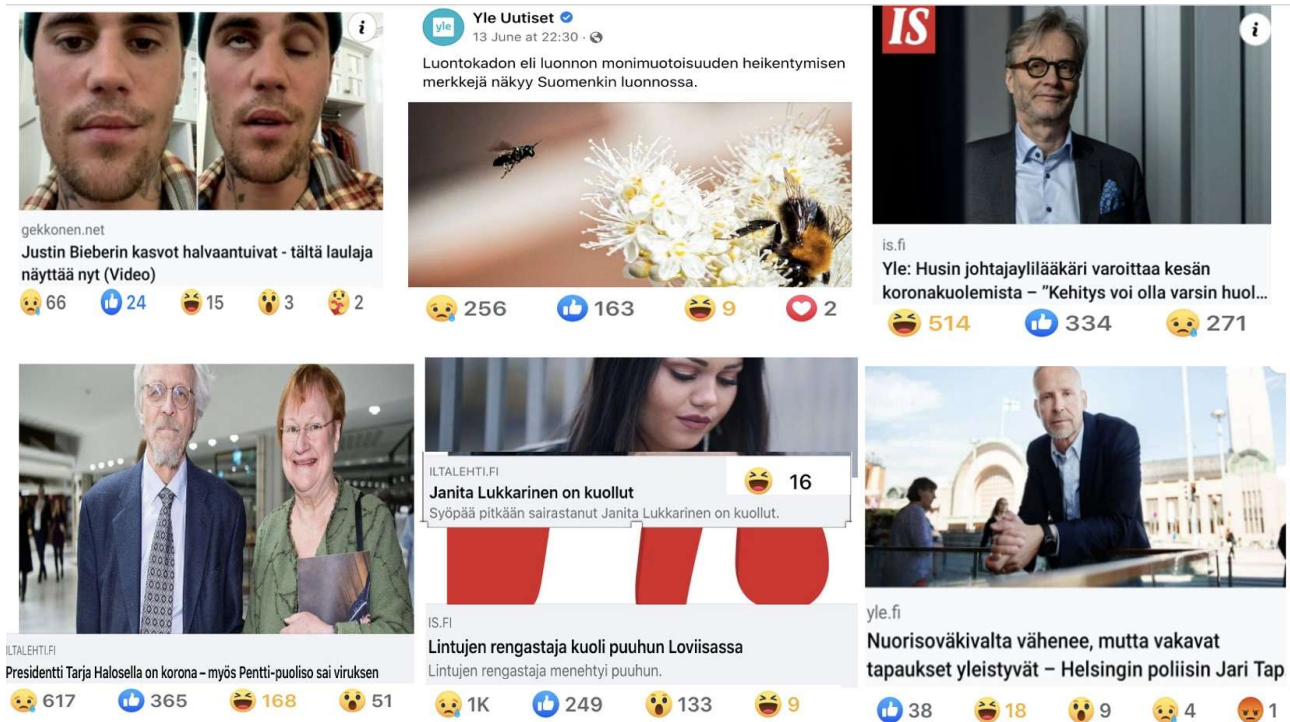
i

gekkonen.net
Justin Bieberin kasvot halvaantuivat - tältä laulaja näyttää nyt (Video)

66 24 15 3 2

yle
Yle Uutiset
13 June at 22:30 ·

Luontokadon eli luonnon monimuotoisuuden heikentymisen merkkejä näkyy Suomenkin luonnossa.

256 163 9 2

IS

i

is.fi
Yle: Husin johtajaylilääkäri varoittaa kesän koronakuolemista – "Kehitys voi olla varsin huol…

514 334 271

ILTALEHTI.FI
Presidentti Tarja Halosella on korona – myös Pentti-puoliso sai viruksen

617 365 168 51

ILTALEHTI.FI
Janita Lukkarinen on kuollut
Syöpää pitkään sairastanut Janita Lukkarinen on kuollut.

16

IS.FI
Lintujen rengastaja kuoli puuhun Loviisassa
Lintujen rengastaja menehtyi puuhun.

1K 249 133 9

yle.fi
Nuorisoväkivalta vähenee, mutta vakavat tapaukset yleistyvät – Helsingin poliisin Jari Tap

38 18 9 4 1